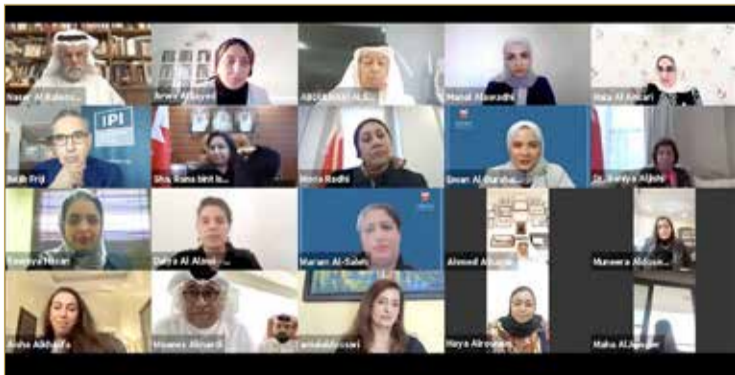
Nasser Al Baloushi
Arwa Al Sayed
Abdulrahman Al S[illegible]
Manal Alawadhi
Hala Al Ansari
IPI
Najla Friji
Sha. Rana bint Is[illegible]
Mona Radhi
Eman Al Murshed
Dr. Ranya Aljishi
Fawziya Hasan
Dalya Al Alawi
Mariam Al-Saleh
Ahmed Al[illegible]
Muneera Aldosa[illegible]
Aisha Alkhalifa
Moanes Almardi
Lamia Alrowaei
Haya Alrowaei
Maha Al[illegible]